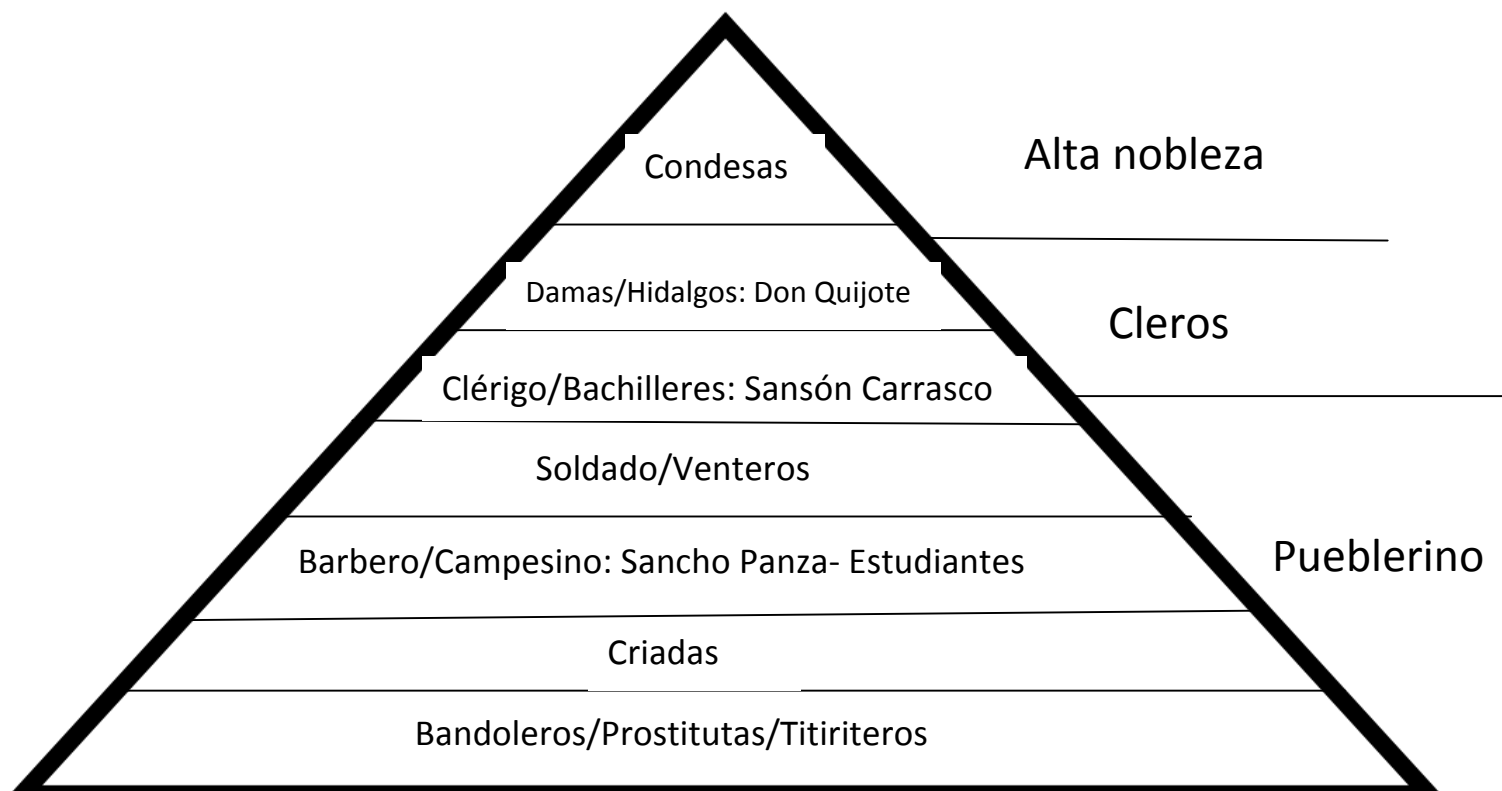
Condesas

Alta nobleza

Damas/Hidalgos: Don Quijote

Cleros

Clérigo/Bachilleres: Sansón Carrasco

Soldado/Venteros

Barbero/Campesino: Sancho Panza- Estudiantes

Pueblerino

Criadas

Bandoleros/Prostitutas/Titiriteros